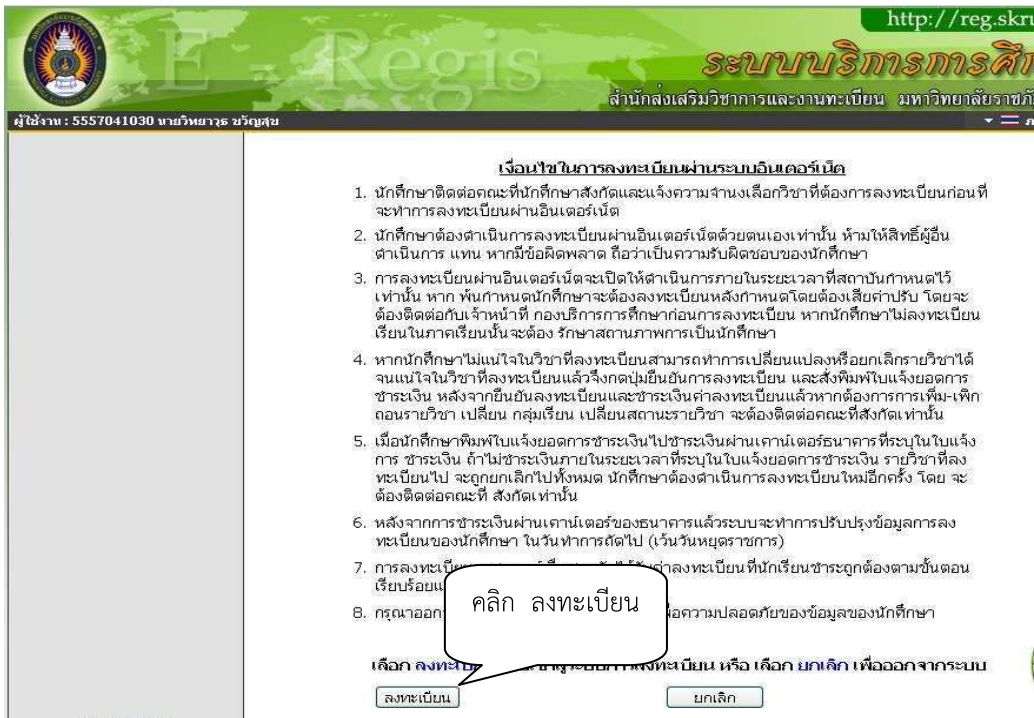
http://reg.skru

E - Regis

ระบบบริการการศึ

สำนักส่งเสริมวิชาการและงานทะเบียน มหาวิทยาลัยราชภั

ผู้ใช้งาน : 5557041030 นายวิทยาวุธ ขวัญสุข

เงื่อนไขในการลงทะเบียนผ่านระบบอินเตอร์เน็ต

1. นักศึกษาติดต่อคณะที่นักศึกษาสังกัดและแจ้งความจำนงเลือกวิชาที่ต้องการลงทะเบียนก่อนที่จะทำการลงทะเบียนผ่านอินเตอร์เน็ต

2. นักศึกษาต้องดำเนินการลงทะเบียนผ่านอินเตอร์เน็ตด้วยตนเองเท่านั้น ห้ามให้สิทธิ์ผู้อื่นดำเนินการ แทน หากมีข้อผิดพลาด ถือว่าเป็นความรับผิดชอบของนักศึกษา

3. การลงทะเบียนผ่านอินเตอร์เน็ตจะเปิดให้ดำเนินการภายในระยะเวลาที่สถาบันกำหนดไว้เท่านั้น หาก พ้นกำหนดนักศึกษาจะต้องลงทะเบียนหลังกำหนดโดยต้องเสียค่าปรับ โดยจะต้องติดต่อกับเจ้าหน้าที่ กองบริการการศึกษาก่อนการลงทะเบียน หากนักศึกษาไม่ลงทะเบียนเรียนในภาคเรียนนั้นจะต้อง รักษาสถานภาพการเป็นนักศึกษา

4. หากนักศึกษาไม่แน่ใจในวิชาที่ลงทะเบียนสามารถทำการเปลี่ยนแปลงหรือยกเลิกรายวิชาได้จนแน่ใจในวิชาที่ลงทะเบียนแล้วจึงกดปุ่มยืนยันการลงทะเบียน และสั่งพิมพ์ใบแจ้งยอดการชำระเงิน หลังจากยืนยันลงทะเบียนและชำระเงินค่าลงทะเบียนแล้วหากต้องการการเพิ่ม-เพิกถอนรายวิชา เปลี่ยน กลุ่มเรียน เปลี่ยนสถานะรายวิชา จะต้องติดต่อคณะที่สังกัดเท่านั้น

5. เมื่อนักศึกษาพิมพ์ใบแจ้งยอดการชำระเงินไปชำระเงินผ่านเคาน์เตอร์ธนาคารที่ระบุในใบแจ้งการ ชำระเงิน ถ้าไม่ชำระเงินภายในระยะเวลาที่ระบุในใบแจ้งยอดการชำระเงิน รายวิชาที่ลงทะเบียนไป จะถูกยกเลิกไปทั้งหมด นักศึกษาต้องดำเนินการลงทะเบียนใหม่อีกครั้ง โดย จะต้องติดต่อคณะที่ สังกัดเท่านั้น

6. หลังจากการชำระเงินผ่านเคาน์เตอร์ของธนาคารแล้วระบบจะทำการปรับปรุงข้อมูลการลงทะเบียนของนักศึกษา ในวันทำการถัดไป (เว้นวันหยุดราชการ)

7. การลงทะเบีย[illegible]ค่าลงทะเบียนที่นักเรียนชำระถูกต้องตามขั้นตอนเรียบร้อยแ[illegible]

8. กรุณาออก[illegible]อความปลอดภัยของข้อมูลของนักศึกษา

คลิก ลงทะเบียน

เลือก ลงทะเบ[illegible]การลงทะเบียน หรือ เลือก ยกเลิก เพื่อออกจากระบบ

ลงทะเบียน

ยกเลิก